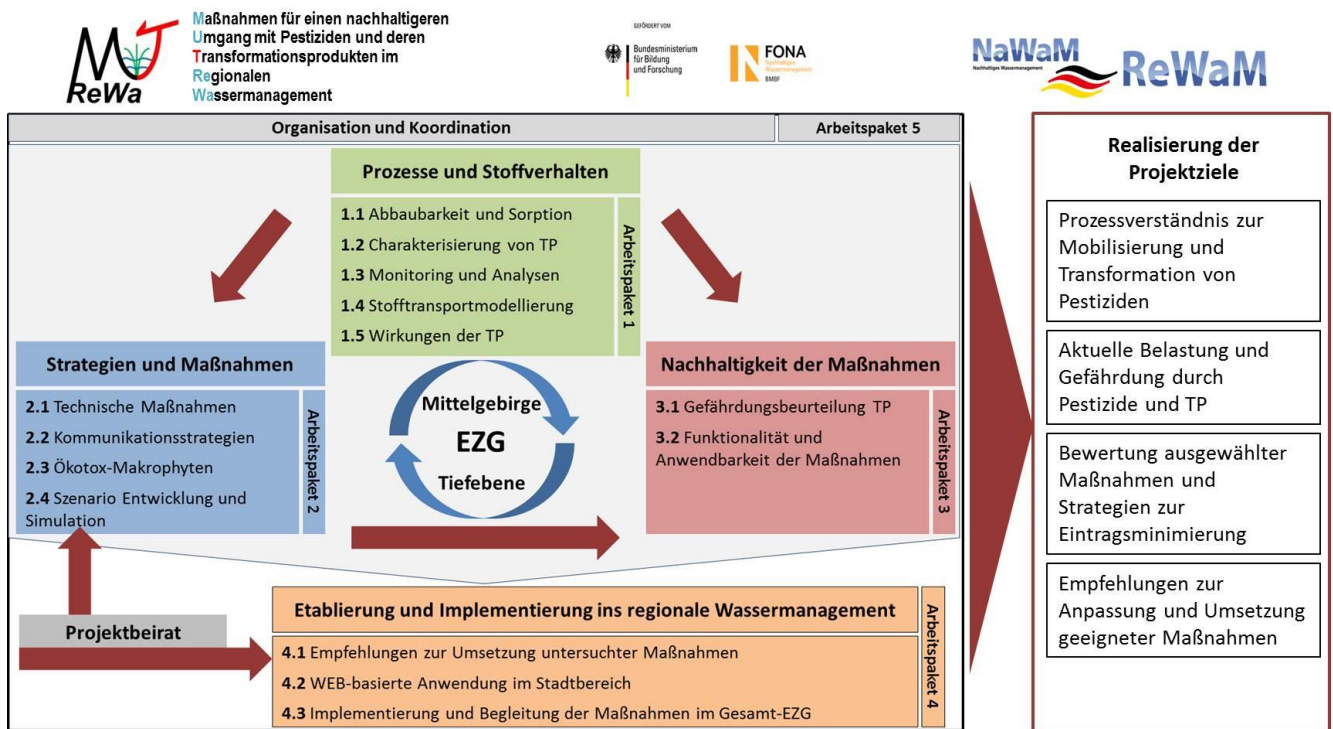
MuTReWa

Maßnahmen für einen nachhaltigeren Umgang mit Pestiziden und deren Transformationsprodukten im Regionalen Wassermanagement

GEFÖRDERT VOM

Bundesministerium für Bildung und Forschung

FONA
Nachhaltiges Wassermanagement
BMBF

NaWaM
Nachhaltiges Wassermanagement

ReWaM

Organisation und Koordination

Arbeitspaket 5

Prozesse und Stoffverhalten

**1.1** Abbaubarkeit und Sorption
**1.2** Charakterisierung von TP
**1.3** Monitoring und Analysen
**1.4** Stofftransportmodellierung
**1.5** Wirkungen der TP

Arbeitspaket 1

Strategien und Maßnahmen

**2.1** Technische Maßnahmen
**2.2** Kommunikationsstrategien
**2.3** Ökotox-Makrophyten
**2.4** Szenario Entwicklung und Simulation

Arbeitspaket 2

Mittelgebirge
EZG
Tiefebene

Nachhaltigkeit der Maßnahmen

**3.1** Gefährdungsbeurteilung TP
**3.2** Funktionalität und Anwendbarkeit der Maßnahmen

Arbeitspaket 3

Projektbeirat

Etablierung und Implementierung ins regionale Wassermanagement

**4.1** Empfehlungen zur Umsetzung untersuchter Maßnahmen
**4.2** WEB-basierte Anwendung im Stadtbereich
**4.3** Implementierung und Begleitung der Maßnahmen im Gesamt-EZG

Arbeitspaket 4

Realisierung der Projektziele

Prozessverständnis zur Mobilisierung und Transformation von Pestiziden

Aktuelle Belastung und Gefährdung durch Pestizide und TP

Bewertung ausgewählter Maßnahmen und Strategien zur Eintragsminimierung

Empfehlungen zur Anpassung und Umsetzung geeigneter Maßnahmen